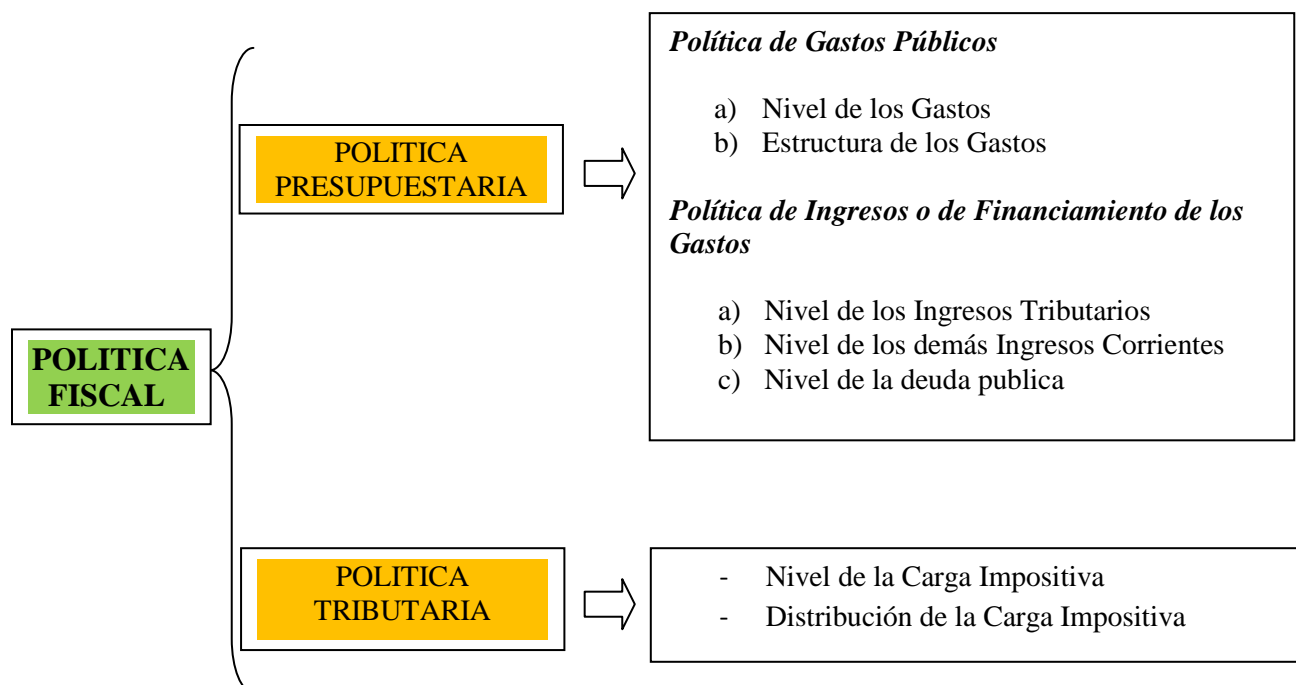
POLITICA FISCAL

POLITICA PRESUPUESTARIA

Política de Gastos Públicos

a) Nivel de los Gastos
b) Estructura de los Gastos

Política de Ingresos o de Financiamiento de los Gastos

a) Nivel de los Ingresos Tributarios
b) Nivel de los demás Ingresos Corrientes
c) Nivel de la deuda publica

POLITICA TRIBUTARIA

- Nivel de la Carga Impositiva
- Distribución de la Carga Impositiva